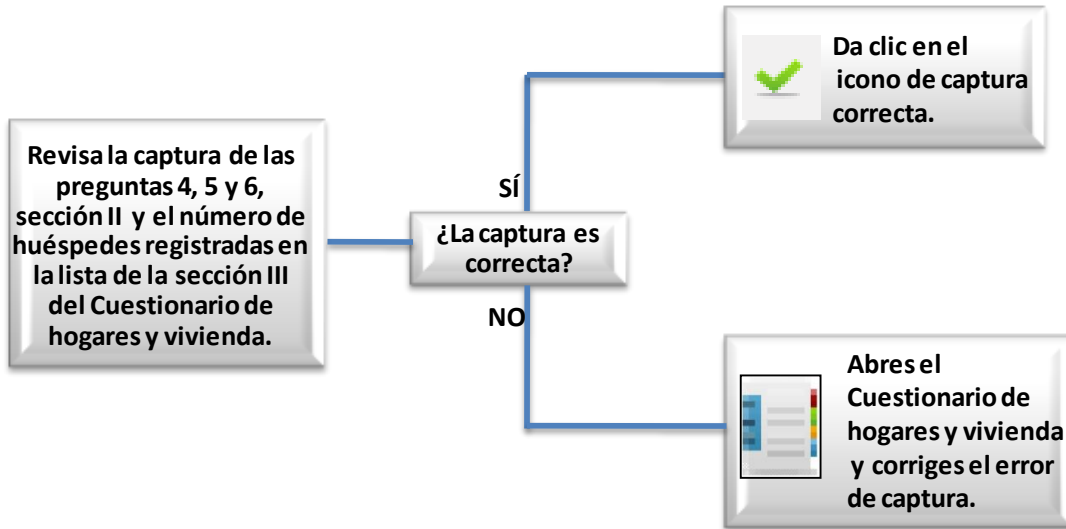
Revisa la captura de las preguntas 4, 5 y 6, sección II y el número de huéspedes registradas en la lista de la sección III del Cuestionario de hogares y vivienda.

¿La captura es correcta?

SÍ

Da clic en el icono de captura correcta.

NO

Abres el Cuestionario de hogares y vivienda y corriges el error de captura.